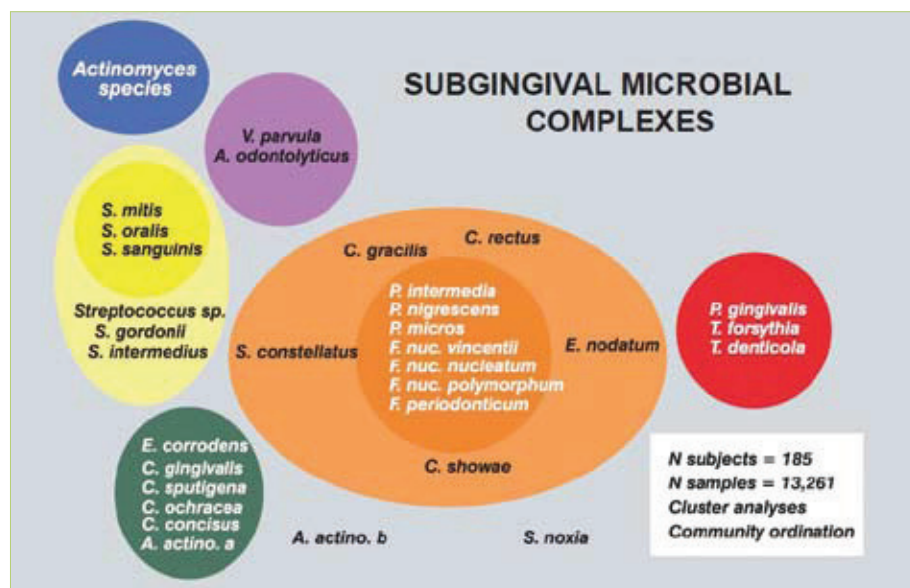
Actinomyces species

SUBGINGIVAL MICROBIAL COMPLEXES

V. parvula
A. odontolyticus

S. mitis
S. oralis
S. sanguinis

Streptococcus sp.
S. gordonii
S. intermedius

C. gracilis
C. rectus

P. intermedia
P. nigrescens
P. micros
F. nuc. vincentii
F. nuc. nucleatum
F. nuc. polymorphum
F. periodonticum

S. constellatus
E. nodatum
C. showae

P. gingivalis
T. forsythia
T. denticola

E. corrodens
C. gingivalis
C. sputigena
C. ochracea
C. concisus
A. actino. a

A. actino. b

S. noxia

N subjects = 185
N samples = 13,261
Cluster analyses
Community ordination